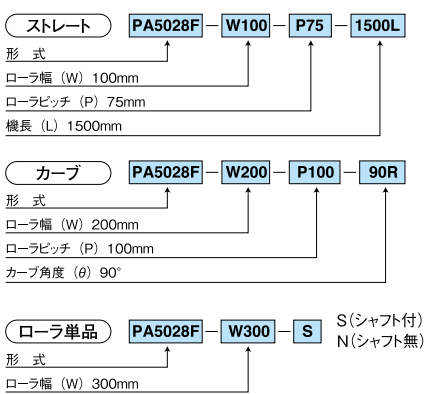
ストレート

PA5028F – W100 – P75 – 1500L

形　式

ローラ幅（W）100mm

ローラピッチ（P）75mm

機長（L）1500mm

カーブ

PA5028F – W200 – P100 – 90R

形　式

ローラ幅（W）200mm

ローラピッチ（P）100mm

カーブ角度（$\theta$）90°

ローラ単品

PA5028F – W300 – S

S（シャフト付）
N（シャフト無）

形　式

ローラ幅（W）300mm